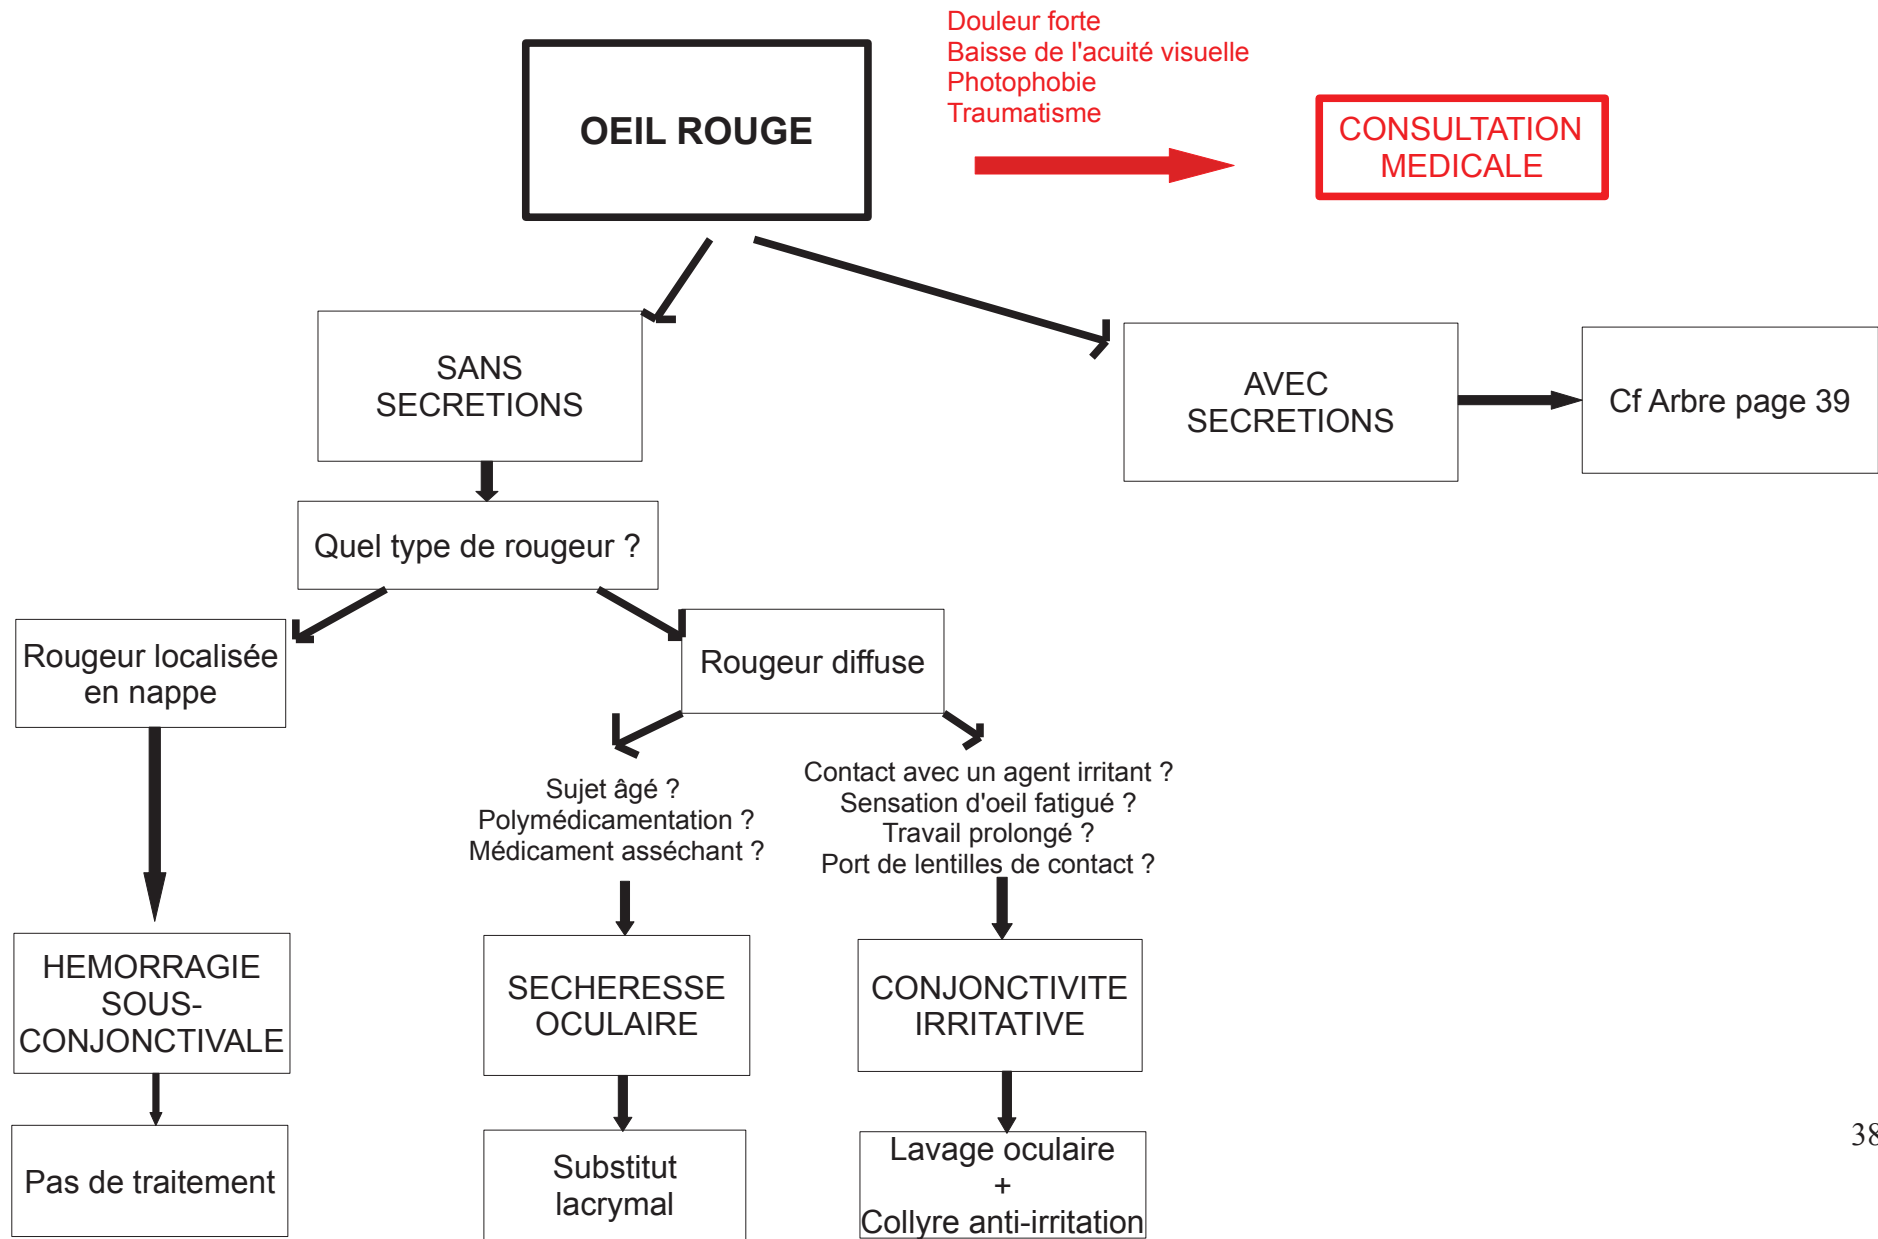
OEIL ROUGE

Douleur forte
Baisse de l'acuité visuelle
Photophobie
Traumatisme

CONSULTATION MEDICALE

SANS SECRETIONS

AVEC SECRETIONS

Cf Arbre page 39

Quel type de rougeur ?

Rougeur localisée en nappe

Rougeur diffuse

Sujet âgé ?
Polymédicamentation ?
Médicament asséchant ?

Contact avec un agent irritant ?
Sensation d'oeil fatigué ?
Travail prolongé ?
Port de lentilles de contact ?

HEMORRAGIE SOUS-CONJONCTIVALE

SECHERESSE OCULAIRE

CONJONCTIVITE IRRITATIVE

Pas de traitement

Substitut lacrymal

Lavage oculaire
+
Collyre anti-irritation

38